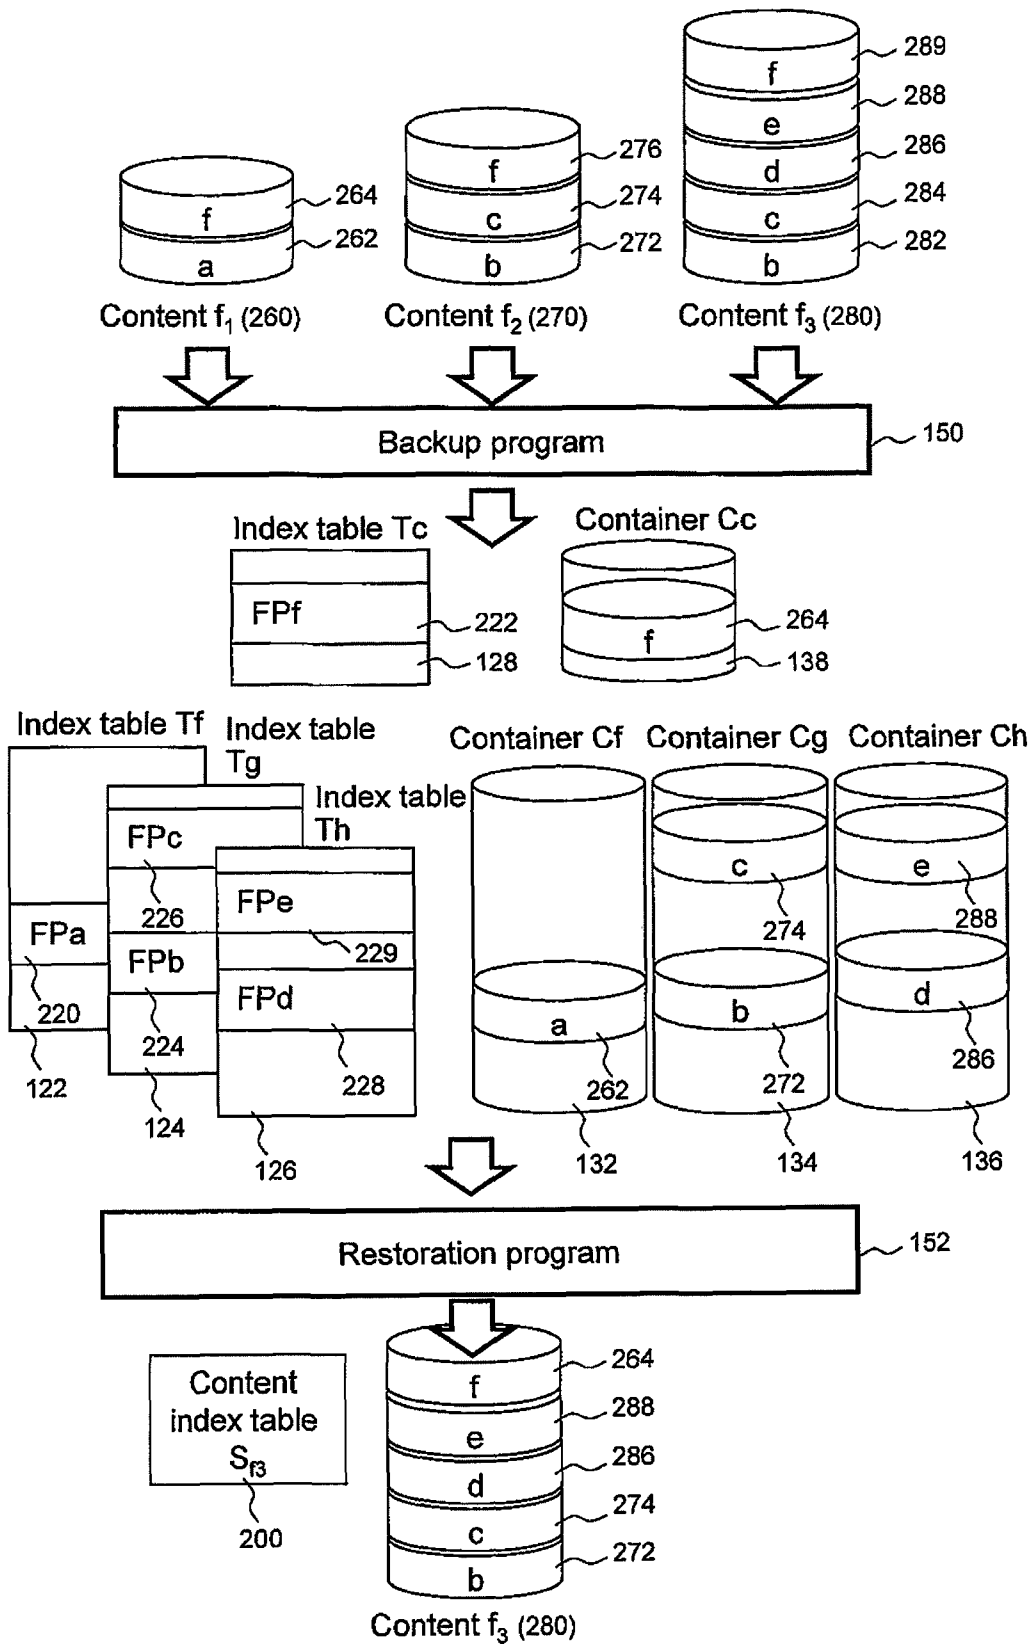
f
264
a
262
Content $f_1$ (260)

f
276
c
274
b
272
Content $f_2$ (270)

f
289
e
288
d
286
c
284
b
282
Content $f_3$ (280)

Backup program
150

Index table Tc
FPf
222
128

Container Cc
f
264
138

Index table Tf
FPa
220
122

Index table Tg
FPc
226
FPb
224
124

Index table Th
FPe
229
FPd
228
126

Container Cf
a
262
132

Container Cg
c
274
b
272
134

Container Ch
e
288
d
286
136

Restoration program
152

Content index table $S_{f3}$
200

f
264
e
288
d
286
c
274
b
272
Content $f_3$ (280)